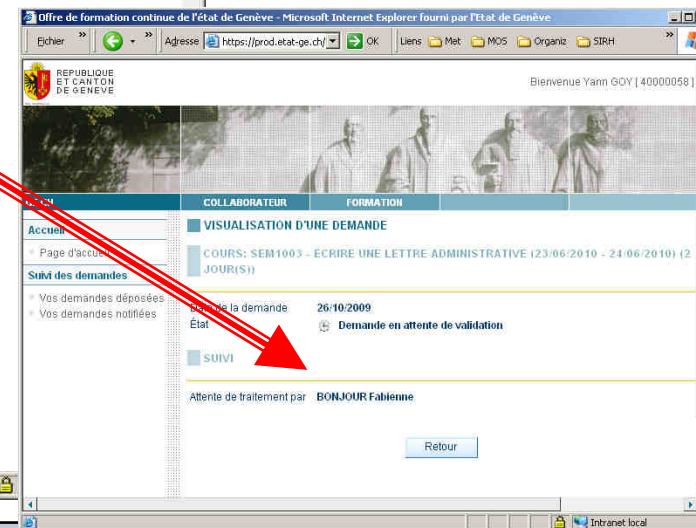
Offre de formation continue de l'état de Genève - Microsoft Internet Explorer fourni par l'Etat de Genève

Fichier » Adresse https://prod.etat-ge.ch/ OK Liens Met MOS Organiz SIRH »

REPUBLIQUE ET CANTON DE GENEVE

Bienvenue Yann GOY [ 40000058 ]

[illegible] COLLABORATEUR FORMATION

Accueil
Page d'accueil
Suivi des demandes
Vos demandes déposées
Vos demandes notifiées

VISUALISATION D'UNE DEMANDE

COURS: SEM1003 - ECRIRE UNE LETTRE ADMINISTRATIVE (23/06/2010 - 24/06/2010) (2 JOUR(S))

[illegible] de la demande 26/10/2009
État Demande en attente de validation

SUIVI

Attente de traitement par BONJOUR Fabienne

Retour

Intranet local